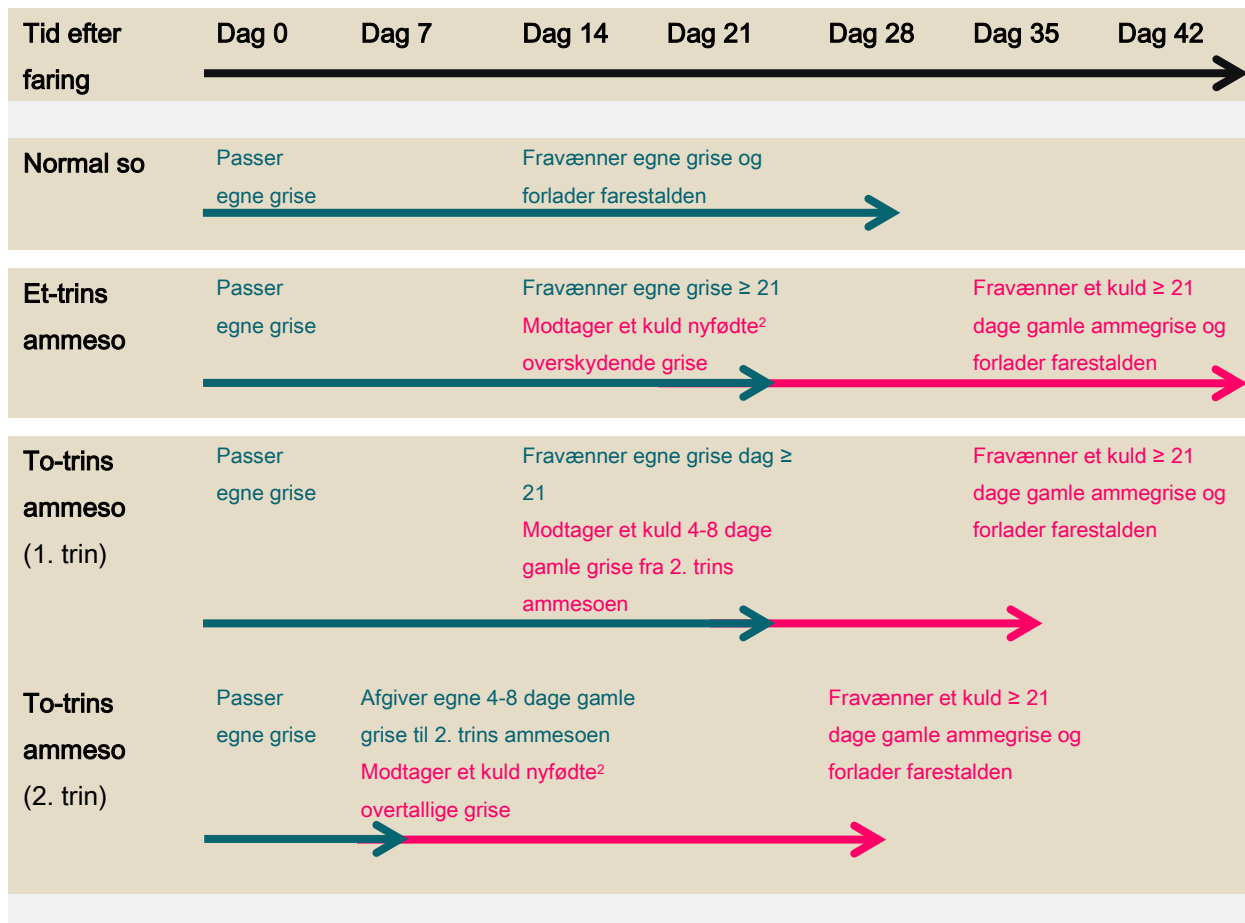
Tid efter faring

Dag 0 Dag 7 Dag 14 Dag 21 Dag 28 Dag 35 Dag 42

Normal so

Passer egne grise

Fravænner egne grise og forlader farestalden

Et-trins ammeso

Passer egne grise

Fravænner egne grise ≥ 21
Modtager et kuld nyfødte$^2$ overskydende grise

Fravænner et kuld ≥ 21 dage gamle ammegrise og forlader farestalden

To-trins ammeso (1. trin)

Passer egne grise

Fravænner egne grise dag ≥ 21
Modtager et kuld 4-8 dage gamle grise fra 2. trins ammesoen

Fravænner et kuld ≥ 21 dage gamle ammegrise og forlader farestalden

To-trins ammeso (2. trin)

Passer egne grise

Afgiver egne 4-8 dage gamle grise til 2. trins ammesoen
Modtager et kuld nyfødte$^2$ overtallige grise

Fravænner et kuld ≥ 21 dage gamle ammegrise og forlader farestalden